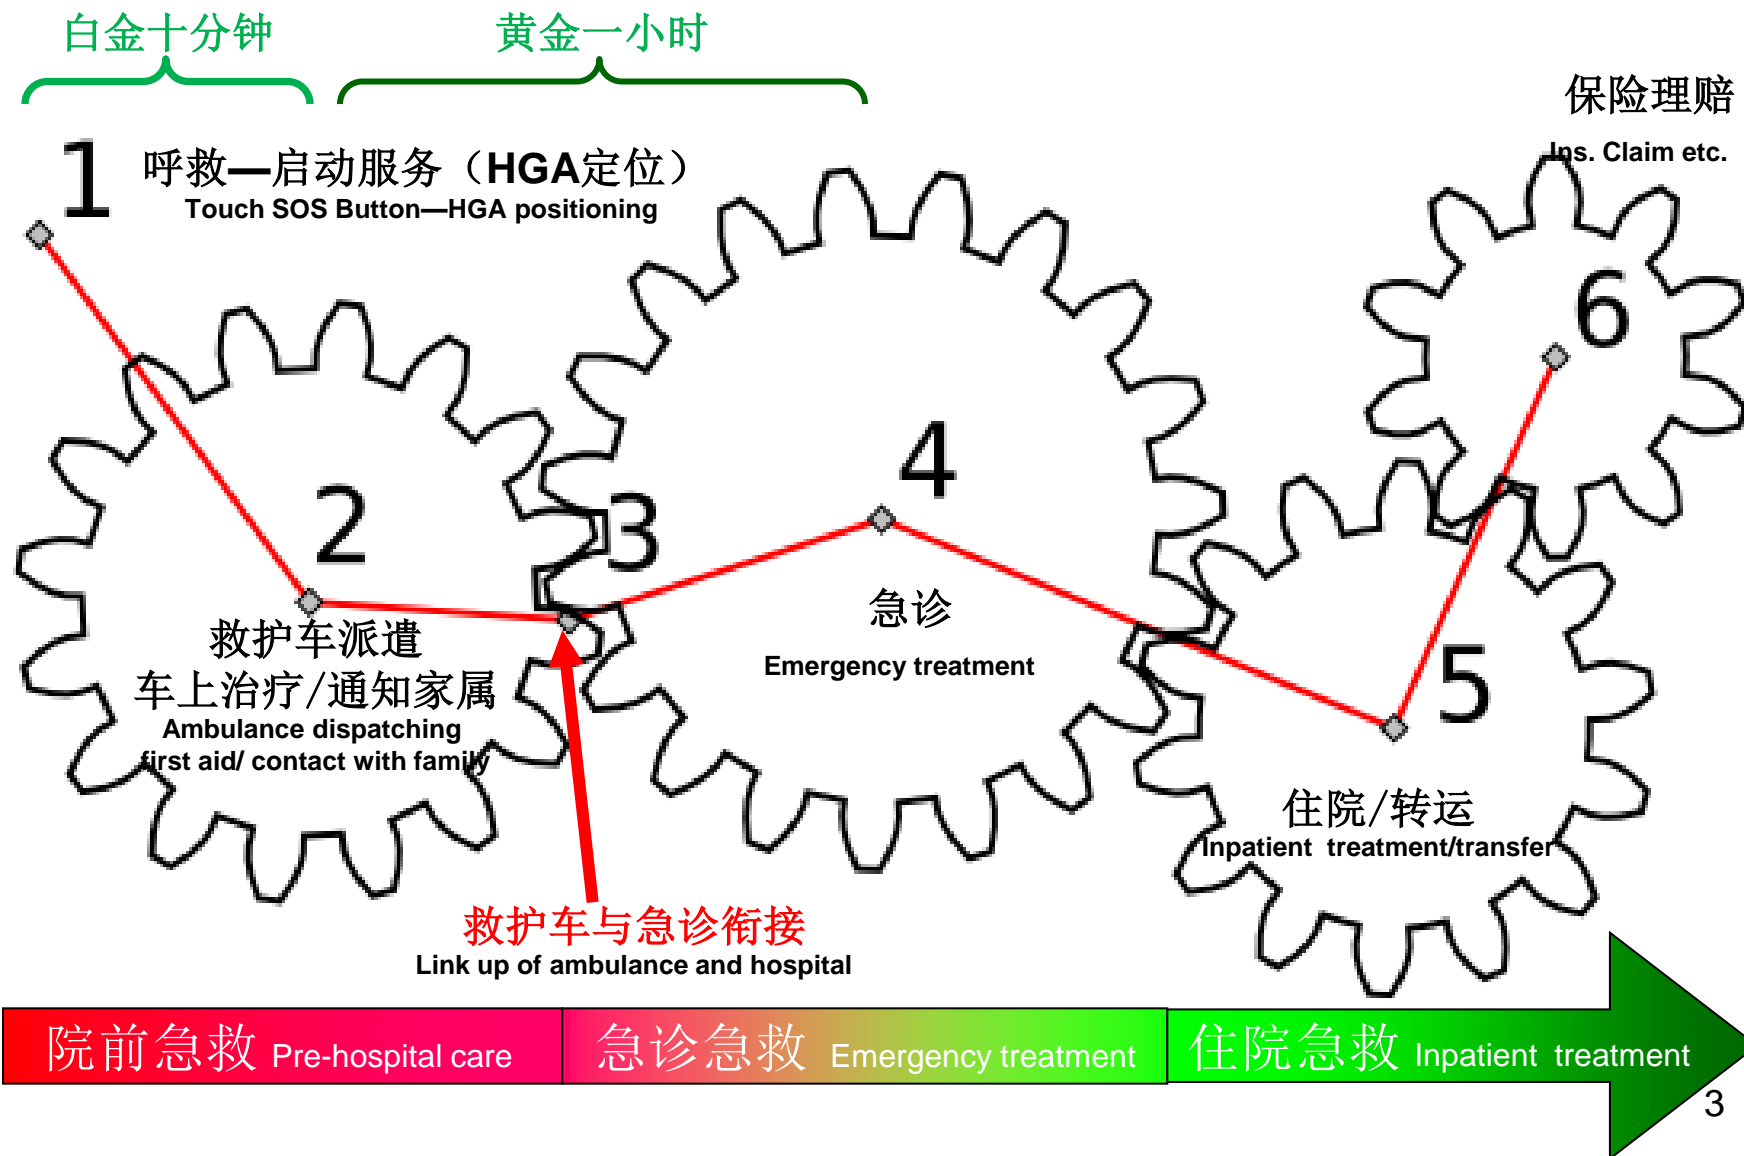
白金十分钟

黄金一小时

保险理赔
Ins. Claim etc.

1 呼救—启动服务（HGA定位）
Touch SOS Button—HGA positioning

2

3

4

6

救护车派遣
车上治疗/通知家属
Ambulance dispatching
first aid/ contact with family

急诊
Emergency treatment

5

住院/转运
Inpatient treatment/transfer

救护车与急诊衔接
Link up of ambulance and hospital

院前急救 Pre-hospital care

急诊急救 Emergency treatment

住院急救 Inpatient treatment

3